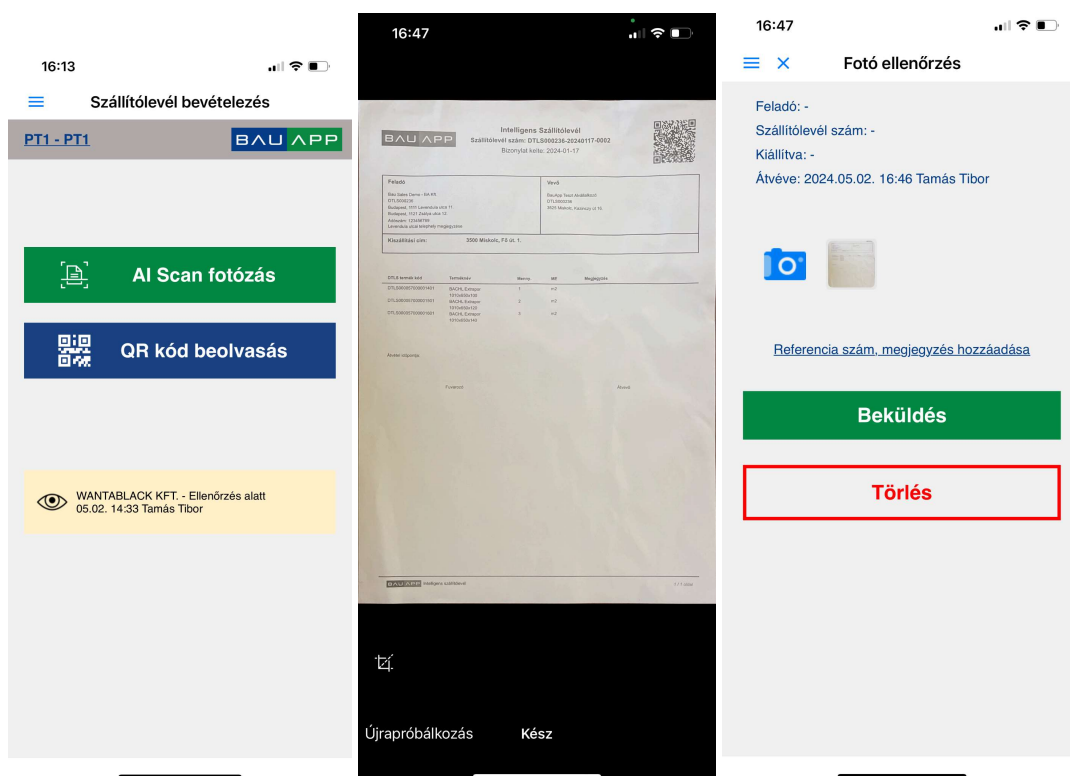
16:13

Szállítólevél bevételezés

PT1 - PT1

BAU APP

AI Scan fotózás

QR kód beolvasás

WANTABLACK KFT. - Ellenőrzés alatt
05.02. 14:33 Tamás Tibor

16:47

BAU APP

Intelligens Szállítólevél
Szállítólevél szám: DTLS000236-20240117-0002
Bizonylat kelte: 2024-01-17

Feladó

Vevő

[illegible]

Kiszállítási cím: 3500 Miskolc, Fő út 1.

| DTLS termék kód | Termékleírás | Mennyiség | ME | Megjegyzés |
|---|---|---|---|---|
| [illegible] | BACHL Extrapor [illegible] | 1 | m3 | |
| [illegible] | BACHL Extrapor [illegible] | 2 | m3 | |
| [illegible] | BACHL Extrapor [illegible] | 3 | m3 | |

Átvevő aláírása:

Fuvarozó

Átvevő

BAU APP Intelligens szállítólevél

Újrapróbálkozás

Kész

16:47

Fotó ellenőrzés

Feladó: -
Szállítólevél szám: -
Kiállítva: -
Átvéve: 2024.05.02. 16:46 Tamás Tibor

Referencia szám, megjegyzés hozzáadása

Beküldés

Törlés